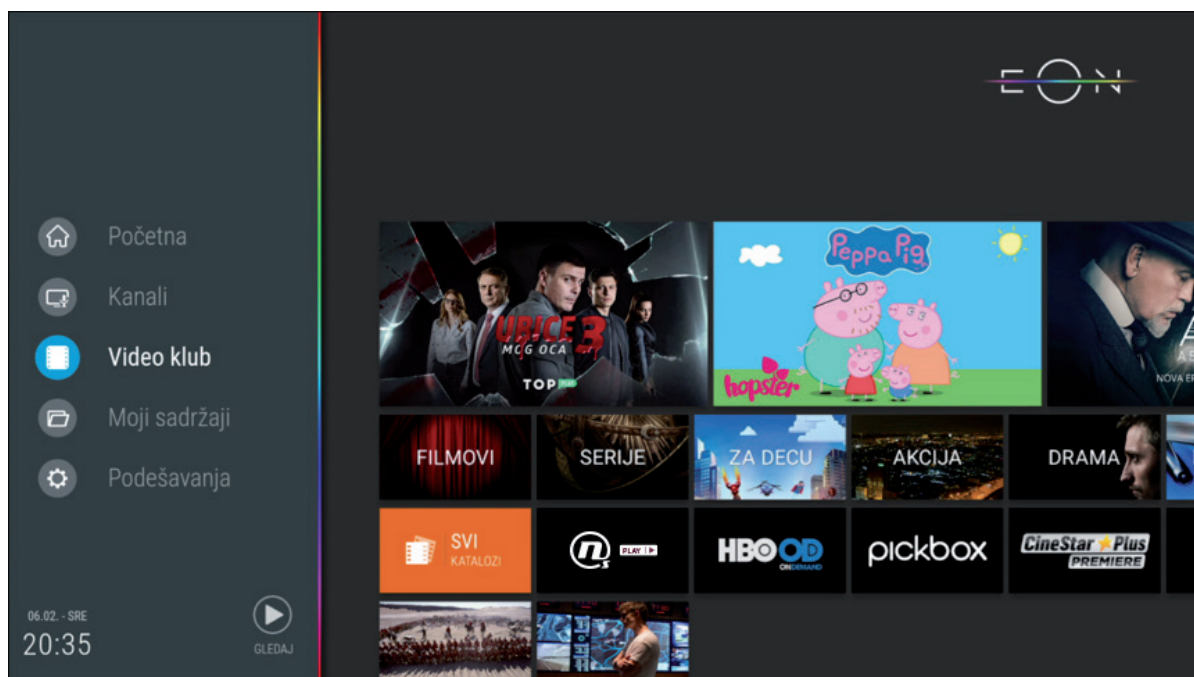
EON

Početna
Kanali
Video klub
Moji sadržaji
Podešavanja

06.02. - SRE
20:35

GLEDAJ

UBICE 3
MOG OCA
TOP PLAY

Peppa Pig
hopster

A
NOVA E

FILMOVI
SERIJE
ZA DECU
AKCIJA
DRAMA

SVI
KATALOZI

n PLAY

HBO OD ON DEMAND

pickbox

CineStar Plus
PREMIERE